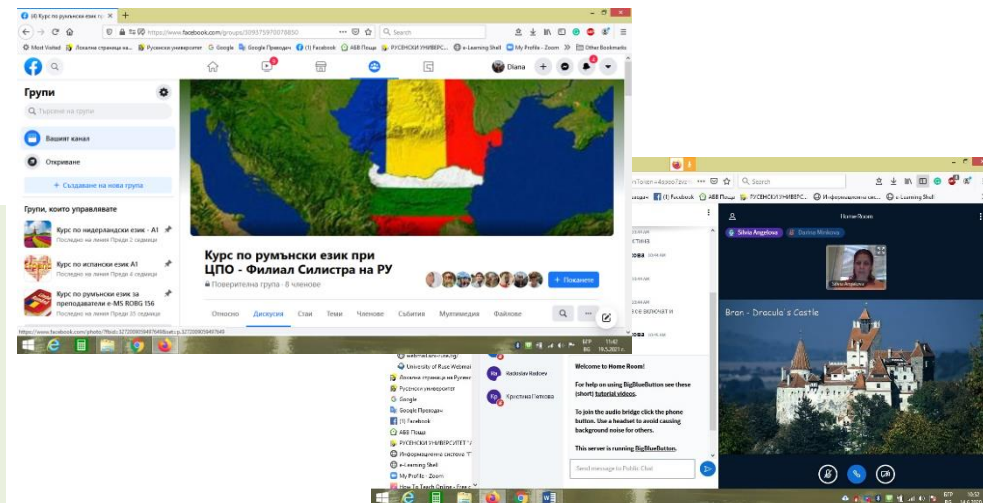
(4) Курс по румънски език п ×
https://www.facebook.com/groups/309375970078850
Search
Most Visited Лична страница на... Русенски университет Google Google Преводач (1) Facebook АВВ Поща РУСЕНСКИ УНИВЕРС... e-Learning Shell My Profile - Zoom Other Bookmarks

Diana

Групи
Търсене на групи
Вашият канал
Откриване
+ Създаване на нова група
Групи, които управлявате
Курс по нидерландски език - А1
Последно на линия Преди 2 седмици
Курс по испански език А1
Последно на линия Преди 2 седмици
Курс по румънски език за преподаватели e-MS ROBG 156
Последно на линия Преди 20 седмици

Курс по румънски език при ЦПО - Филиал Силистра на РУ
Поверителна група · 8 членове
+ Покани
Относно Дискусия Стаи Теми Членове Събития Мултимедия Файлове

11:42 19.5.2021

Search
(1) Facebook АВВ Поща РУСЕНСКИ УНИВЕРС... Информационна система e-Learning Shell
Home Room
Silvia Angelova Darina Minkova
Silvia Angelova
Bran - Dracula's Castle
University of Ruse Webinar
Лична страница на Русен
Русенски университет
Google
Google Преводач
(1) Facebook
АВВ Поща
РУСЕНСКИ УНИВЕРСИТЕТ
Информационна система
e-Learning Shell
My Profile - Zoom
Radoslav Radoev
Кристина Петкова
Welcome to Home Room!
For help on using BigBlueButton see these (short) tutorial videos.
To join the audio bridge click the phone button. Use a headset to avoid causing background noise for others.
This server is running BigBlueButton.
Send message to Public Chat